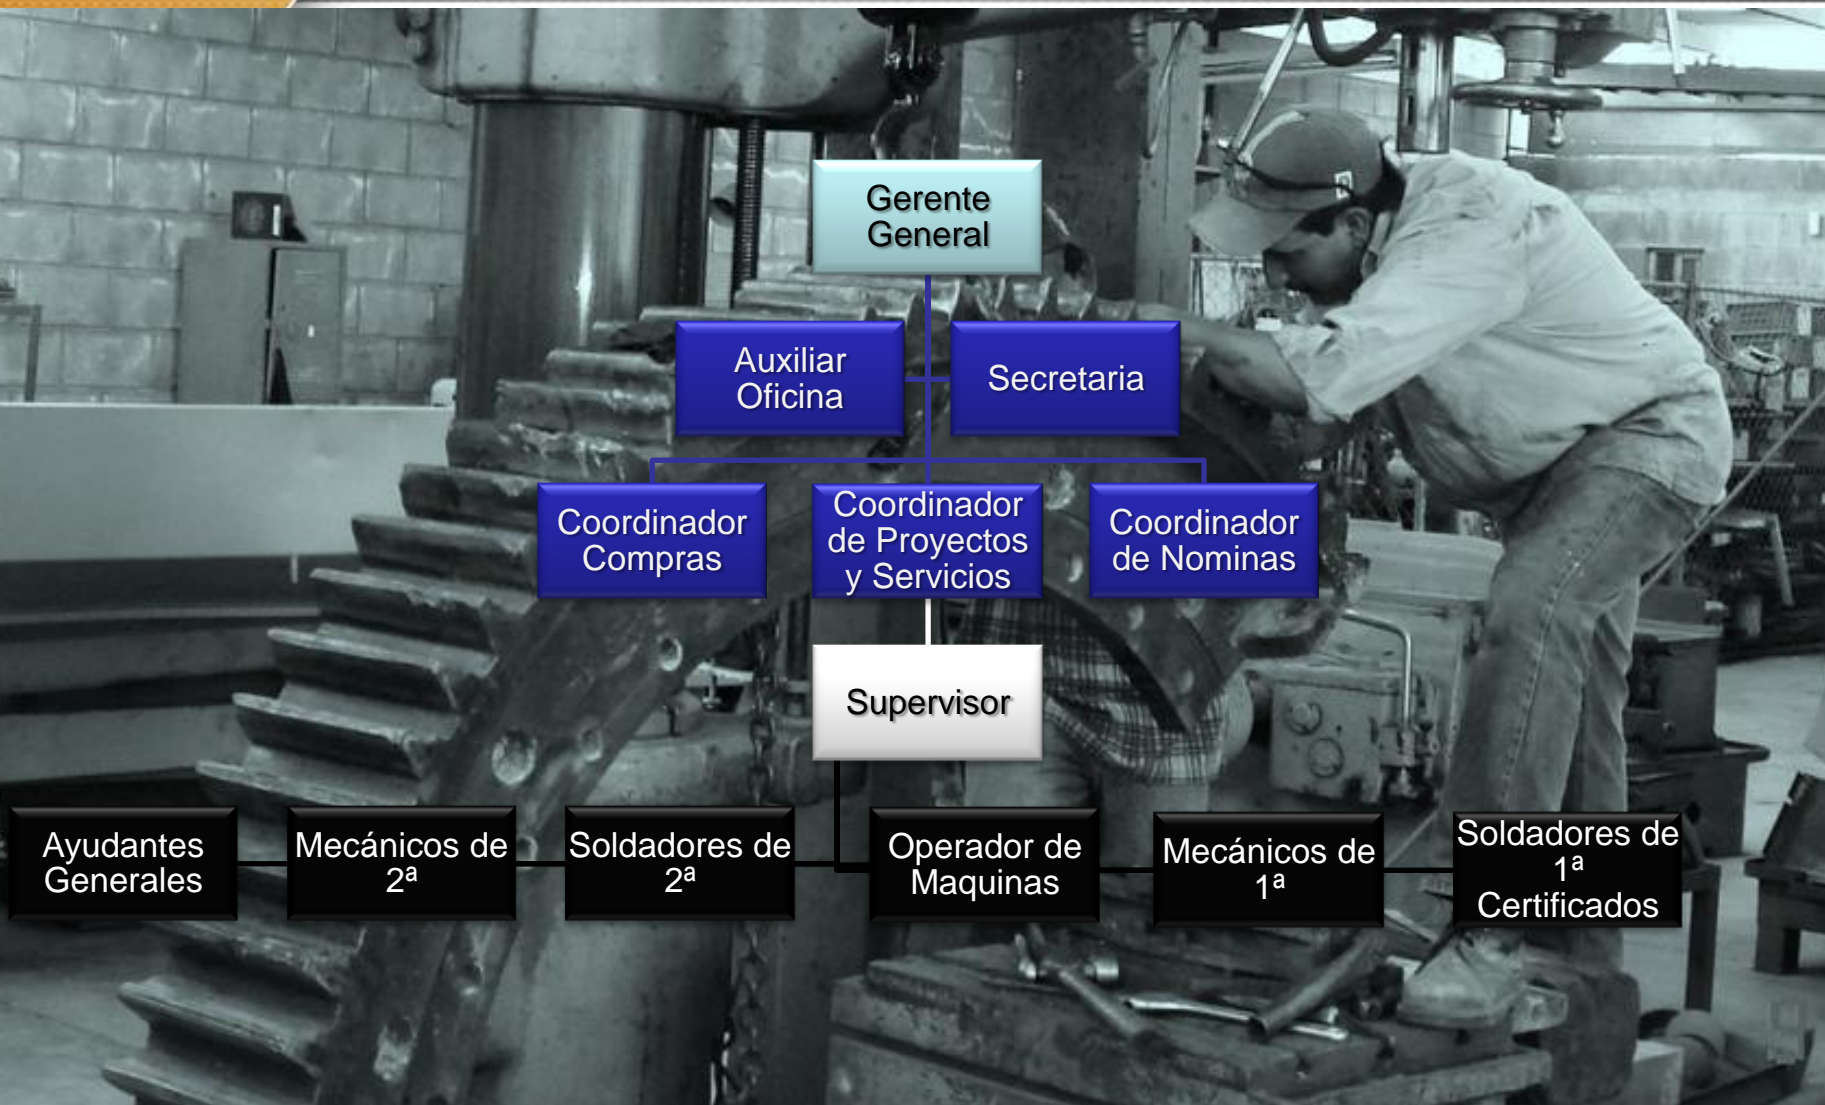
Gerente General

Auxiliar Oficina

Secretaria

Coordinador Compras

Coordinador de Proyectos y Servicios

Coordinador de Nominas

Supervisor

Ayudantes Generales

Mecánicos de $2^a$

Soldadores de $2^a$

Operador de Maquinas

Mecánicos de $1^a$

Soldadores de $1^a$ Certificados